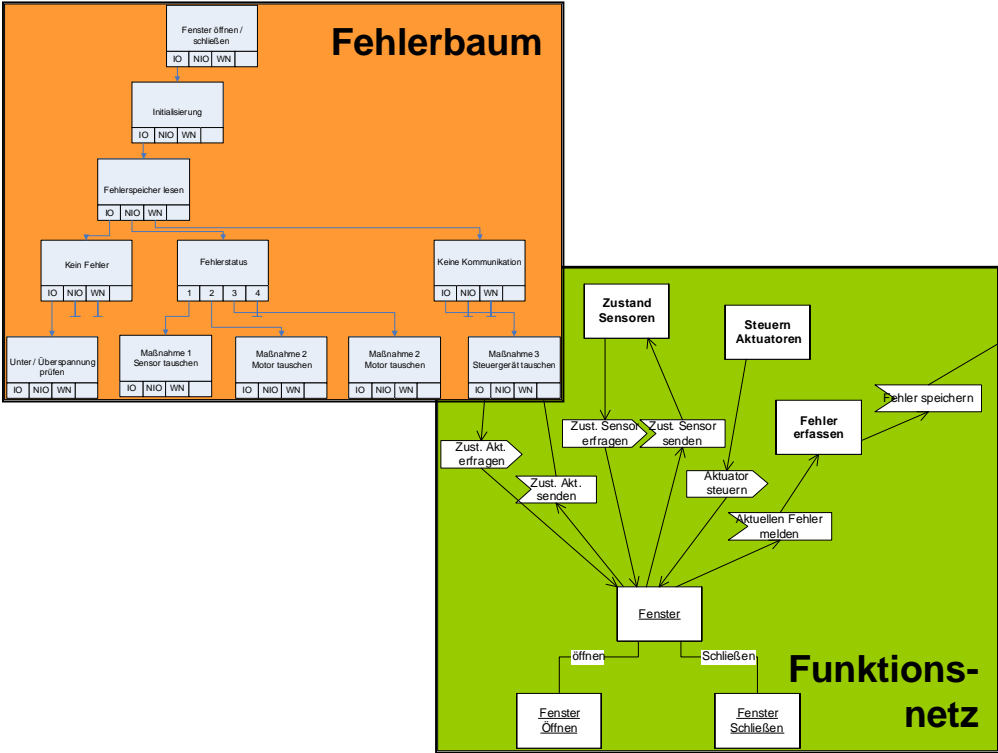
Fehlerbaum

Fenster öffnen / schließen
IO | NIO | WN

Initialisierung
IO | NIO | WN

Fehlerspeicher lesen
IO | NIO | WN

Kein Fehler
IO | NIO | WN

Fehlerstatus
1 | 2 | 3 | 4

Keine Kommunikation
IO | NIO | WN

Unter / Überspannung prüfen
IO | NIO | WN

Maßnahme 1 Sensor tauschen
IO | NIO | WN

Maßnahme 2 Motor tauschen
IO | NIO | WN

Maßnahme 2 Motor tauschen
IO | NIO | WN

Maßnahme 3 Steuergerät tauschen
IO | NIO | WN

Zustand Sensoren

Steuern Aktuatoren

Fehler erfassen

Fehler speichern

Zust. Sensor erfragen

Zust. Sensor senden

Zust. Akt. erfragen

Zust. Akt. senden

Aktuator steuern

Aktuellen Fehler melden

Fenster

öffnen

Schließen

Fenster Öffnen

Fenster Schließen

Funktionsnetz